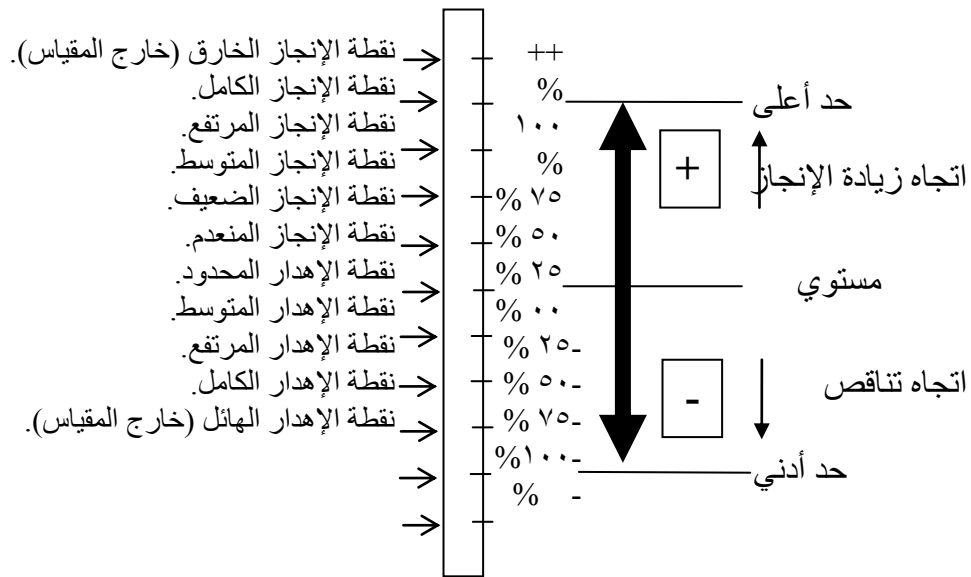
نقطة الإنجاز الخارق (خارج المقياس).
نقطة الإنجاز الكامل.
نقطة الإنجاز المرتفع.
نقطة الإنجاز المتوسط.
نقطة الإنجاز الضعيف.
نقطة الإنجاز المنعدم.
نقطة الإهدار المحدود.
نقطة الإهدار المتوسط.
نقطة الإهدار المرتفع.
نقطة الإهدار الكامل.
نقطة الإهدار الهائل (خارج المقياس).

++
%
١٠٠
%
% ٧٥
% ٥٠
% ٢٥
% ٠٠
% ٢٥-
% ٥٠-
% ٧٥-
%١٠٠-
% -

حد أعلى
+
اتجاه زيادة الإنجاز
مستوي
-
اتجاه تناقص
حد أدني